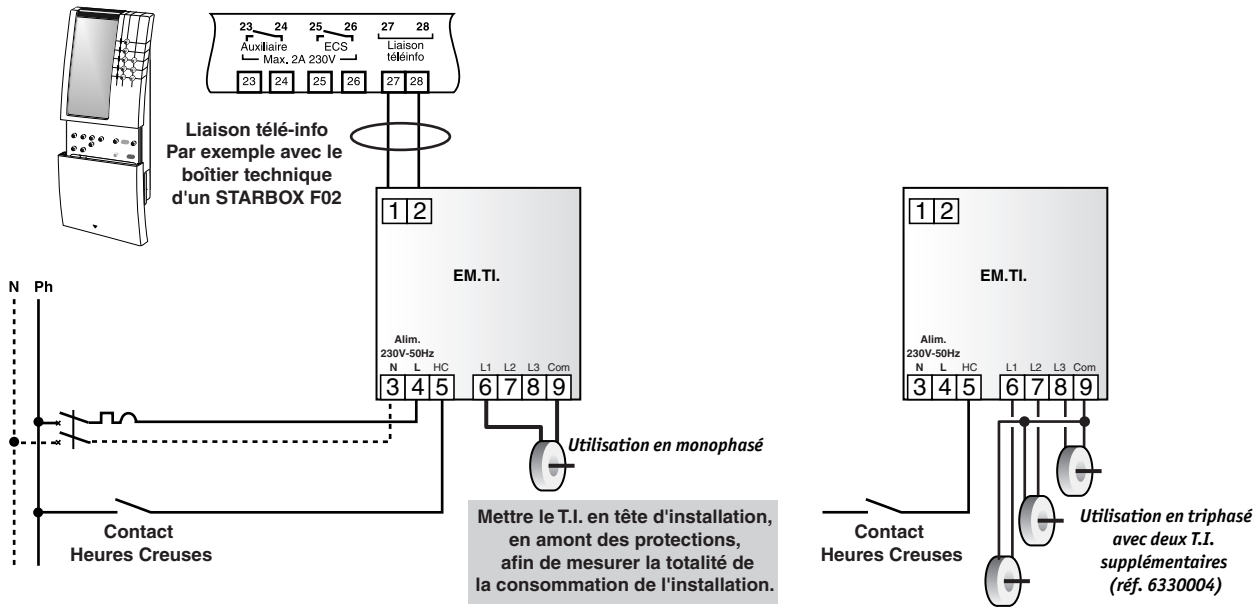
23 24 Auxiliaire
25 26 ECS
Max. 2A 230V
27 28 Liaison téléinfo
23 24 25 26 27 28

Liaison télé-info
Par exemple avec le boîtier technique d'un STARBOX F02

1 2
EM.TI.
Alim. 230V-50Hz
N L HC
L1 L2 L3 Com
3 4 5 6 7 8 9

N Ph

Utilisation en monophasé

Contact
Heures Creuses

Mettre le T.I. en tête d'installation, en amont des protections, afin de mesurer la totalité de la consommation de l'installation.

1 2
EM.TI.
Alim. 230V-50Hz
N L HC
L1 L2 L3 Com
3 4 5 6 7 8 9

Contact
Heures Creuses

Utilisation en triphasé avec deux T.I. supplémentaires (réf. 6330004)